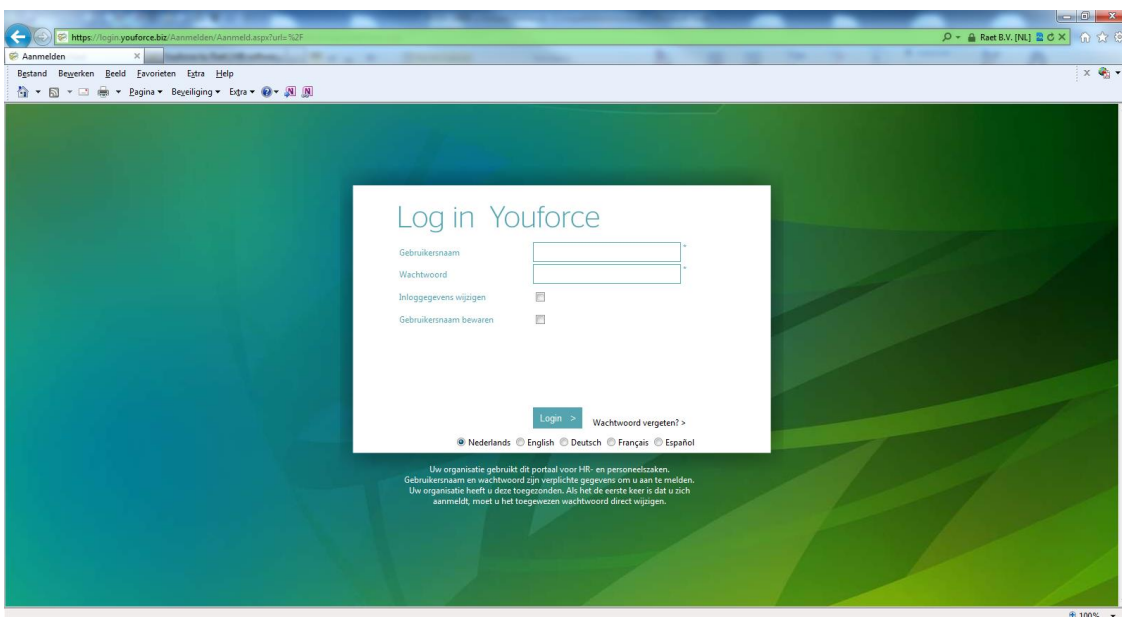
https://login.youforce.biz/Aanmelden/Aanmeld.aspx?url=%2F

Raet B.V. [NL]

Aanmelden

Bestand Bewerken Beeld Favorieten Extra Help

Pagina ▾ Beveiliging ▾ Extra ▾

Log in Youforce

Gebruikersnaam *

Wachtwoord *

Inloggegevens wijzigen

Gebruikersnaam bewaren

Login >

Wachtwoord vergeten? >

Nederlands English Deutsch Français Español

Uw organisatie gebruikt dit portaal voor HR- en personeelszaken. Gebruikersnaam en wachtwoord zijn verplichte gegevens om u aan te melden. Uw organisatie heeft u deze toegezonden. Als het de eerste keer is dat u zich aanmeldt, moet u het toegewezen wachtwoord direct wijzigen.

100%